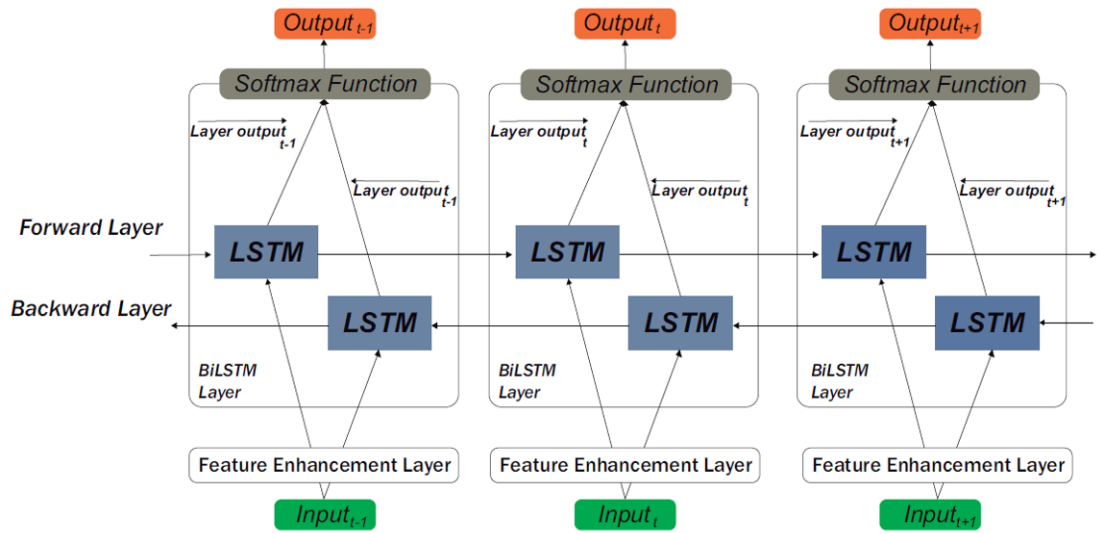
Output$_{t-1}$

Output$_{t}$

Output$_{t+1}$

Softmax Function

Softmax Function

Softmax Function

Layer output$_{t-1}$

Layer output$_{t-1}$

Layer output$_{t}$

Layer output$_{t}$

Layer output$_{t+1}$

Layer output$_{t+1}$

Forward Layer

Backward Layer

LSTM

LSTM

LSTM

LSTM

LSTM

LSTM

BiLSTM Layer

BiLSTM Layer

BiLSTM Layer

Feature Enhancement Layer

Feature Enhancement Layer

Feature Enhancement Layer

Input$_{t-1}$

Input$_{t}$

Input$_{t+1}$